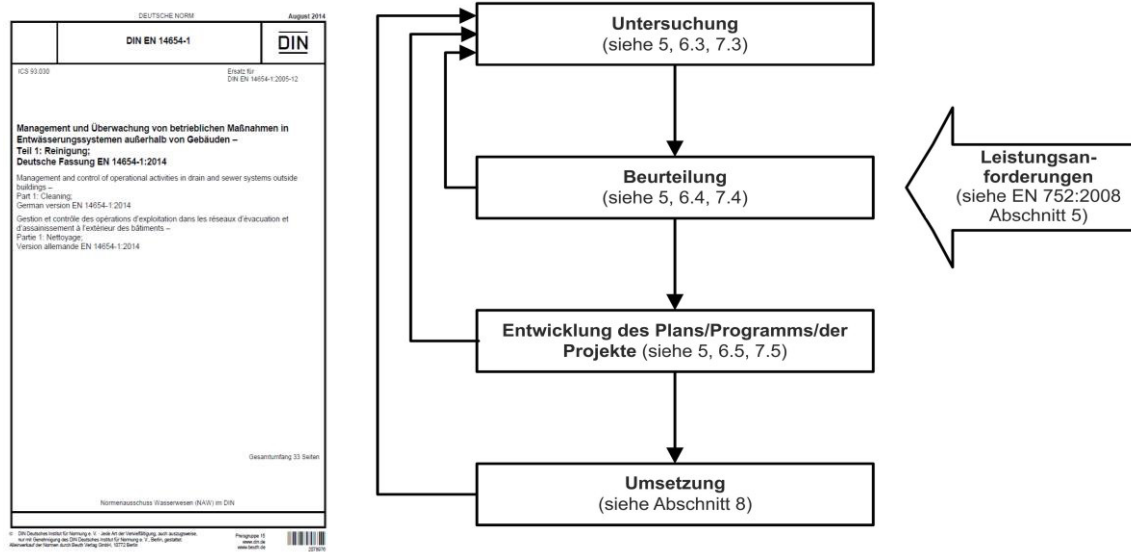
DEUTSCHE NORM August 2014

DIN EN 14654-1

DIN

ICS 93.030

Ersatz für DIN EN 14654-1:2005-12

Management und Überwachung von betrieblichen Maßnahmen in Entwässerungssystemen außerhalb von Gebäuden – Teil 1: Reinigung; Deutsche Fassung EN 14654-1:2014

Management and control of operational activities in drain and sewer systems outside buildings – Part 1: Cleaning; German version EN 14654-1:2014

Gestion et contrôle des opérations d'exploitation dans les réseaux d'évacuation et d'assainissement à l'extérieur des bâtiments – Partie 1: Nettoyage; Version allemande EN 14654-1:2014

Gesamtumfang 33 Seiten

Normenausschuss Wasserwesen (NAW) im DIN

© DIN Deutsches Institut für Normung e. V. · Jede Art der Vervielfältigung, auch auszugsweise, nur mit Genehmigung des DIN Deutsches Institut für Normung e. V., Berlin, gestattet. Alleinverkauf der Normen durch Beuth Verlag GmbH, 10772 Berlin

Preisgruppe 15 www.din.de www.beuth.de

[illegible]

Untersuchung (siehe 5, 6.3, 7.3)

Beurteilung (siehe 5, 6.4, 7.4)

Leistungsanforderungen (siehe EN 752:2008 Abschnitt 5)

Entwicklung des Plans/Programms/der Projekte (siehe 5, 6.5, 7.5)

Umsetzung (siehe Abschnitt 8)